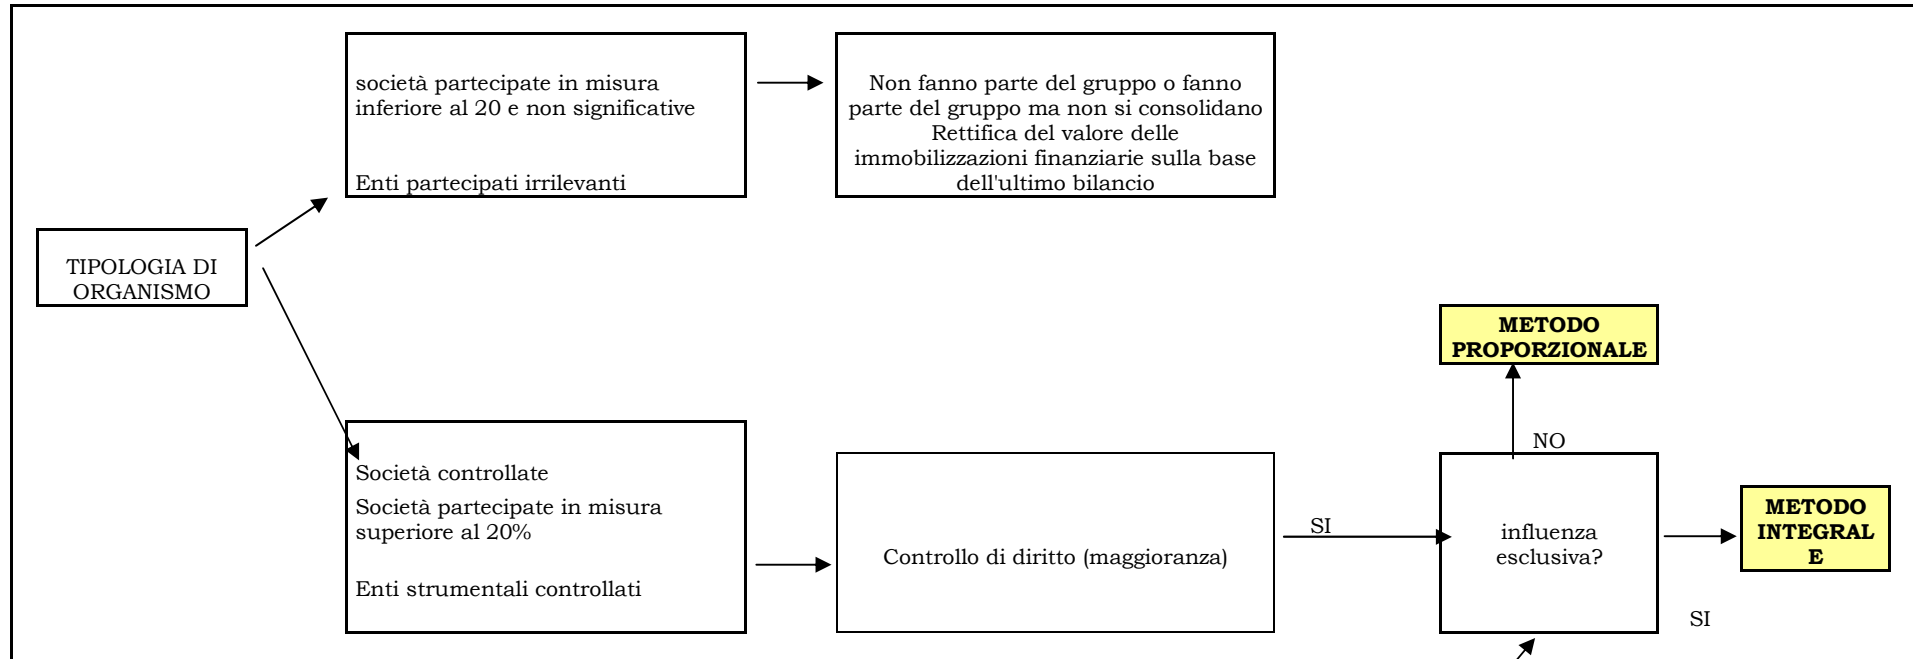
società partecipate in misura inferiore al 20 e non significative

Enti partecipati irrilevanti

Non fanno parte del gruppo o fanno parte del gruppo ma non si consolidano
Rettifica del valore delle immobilizzazioni finanziarie sulla base dell'ultimo bilancio

TIPOLOGIA DI ORGANISMO

METODO PROPORZIONALE

NO

Società controllate
Società partecipate in misura superiore al 20%

Enti strumentali controllati

Controllo di diritto (maggioranza)

SI

influenza esclusiva?

METODO INTEGRALE

SI